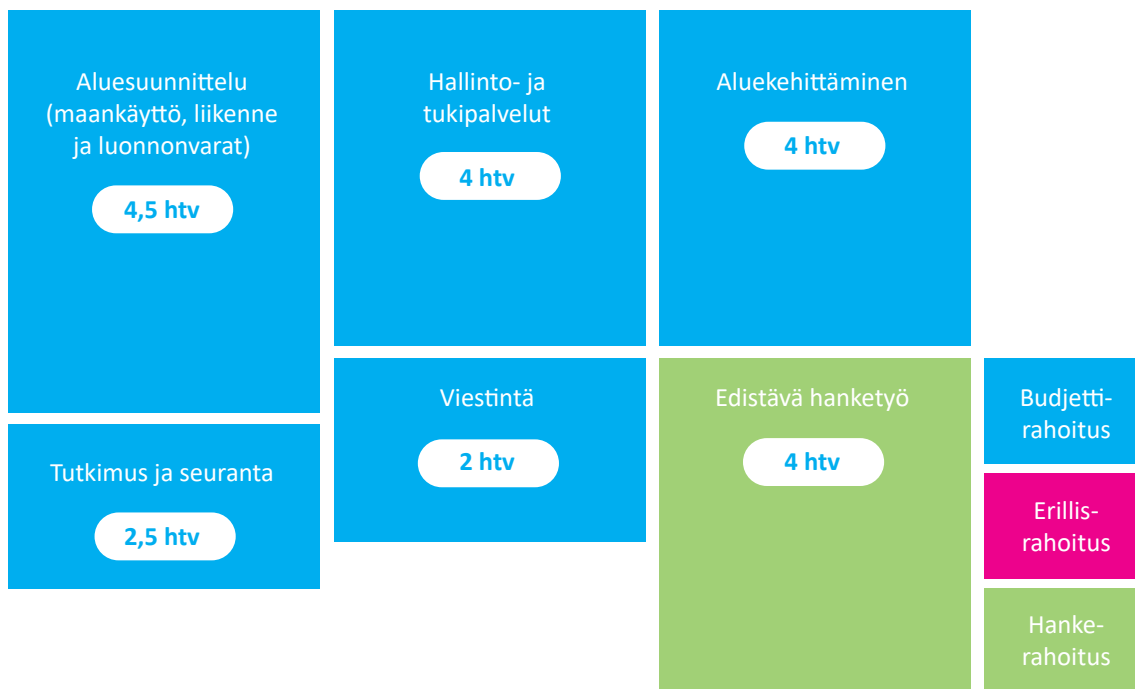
Aluesuunnittelu (maankäyttö, liikenne ja luonnonvarat)

4,5 htv

Hallinto- ja tukipalvelut

4 htv

Aluekehittäminen

4 htv

Tutkimus ja seuranta

2,5 htv

Viestintä

2 htv

Edistävä hanketyö

4 htv

Budjetti-rahoitus

Erillis-rahoitus

Hanke-rahoitus